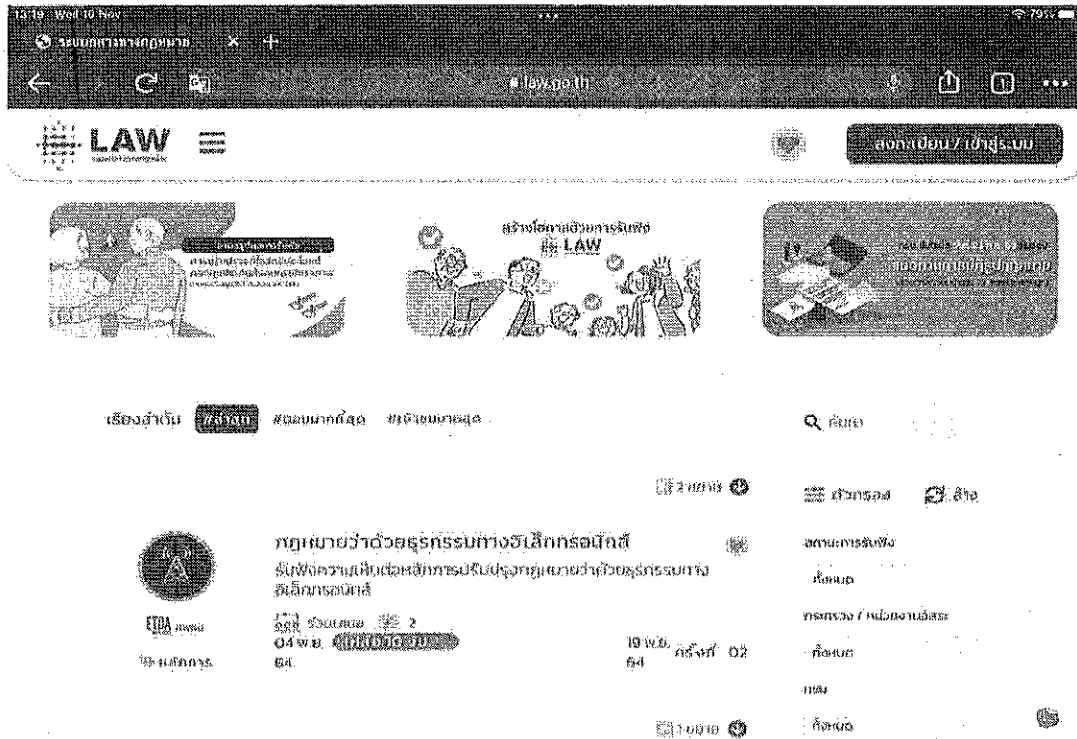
13:19 Wed 10 Nov
79%
ระบบกลางทางกฎหมาย
law.go.th
LAW
ลงทะเบียน / เข้าสู่ระบบ
สร้างโอกาสด้วยการรับฟัง
LAW
เรื่องสำคัญ ล่าสุด ตอบมากที่สุด ใกล้หมดเวลา
ค้นหา
2 ฉบับ
ตัวกรอง
ล้าง
กฎหมายว่าด้วยธุรกรรมทางอิเล็กทรอนิกส์
รับฟังความคิดเห็นต่อหลักการปรับปรุงกฎหมายว่าด้วยธุรกรรมทางอิเล็กทรอนิกส์
ETDA
ร่วมเสนอ 2
04 พ.ย. 64
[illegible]
10 พ.ย. 64
ครั้งที่ 02
สถานะการรับฟัง
ทั้งหมด
กระทรวง / หน่วยงานอิสระ
ทั้งหมด
กรม
ทั้งหมด
1 ฉบับ